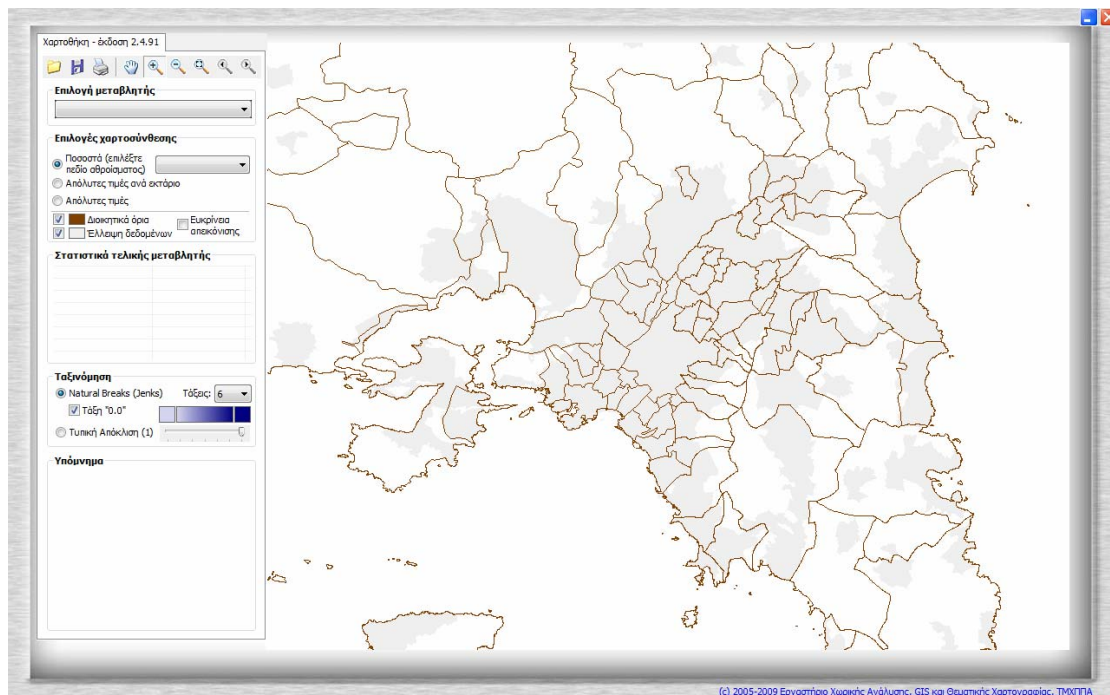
Χαρτοθήκη - έκδοση 2.4.91

Επιλογή μεταβλητής

Επιλογές χαρτοσύνθεσης

Ποσοστά (επιλέξτε πεδίο αθροίσματος)

Απόλυτες τιμές ανά εκτάριο

Απόλυτες τιμές

Διοικητικά όρια

Έλλειψη δεδομένων

Ευκρίνεια απεικόνισης

Στατιστικά τελικής μεταβλητής

Ταξινόμηση

Natural Breaks (Jenks)

Τάξεις: 6

Τάξη "0.0"

Τυπική Απόκλιση (1)

Υπόμνημα

(c) 2005-2009 Εργαστήριο Χωρικής Ανάλυσης, GIS και Θεματικής Χαρτογραφίας, ΤΜΧΠΠΑ